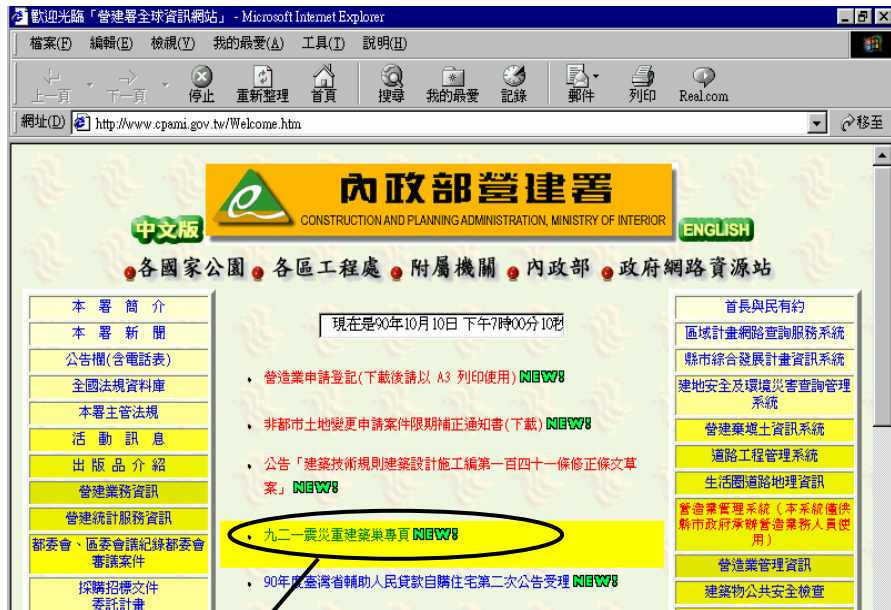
歡迎光臨「營建署全球資訊網站」 - Microsoft Internet Explorer

檔案(F) 編輯(E) 檢視(V) 我的最愛(A) 工具(T) 說明(H)

上一頁 下一頁 停止 重新整理 首頁 搜尋 我的最愛 記錄 郵件 列印 Real.com

網址(D) http://www.cpami.gov.tw/Welcome.htm 移至

內政部營建署
CONSTRUCTION AND PLANNING ADMINISTRATION, MINISTRY OF INTERIOR

中文版 ENGLISH

各國家公園 各區工程處 附屬機關 內政部 政府網路資源站

本署簡介
本署新聞
公告欄(含電話表)
全國法規資料庫
本署主管法規
活動訊息
出版品介紹
營建業務資訊
營建統計服務資訊
都委會、區委會議紀錄都委會審議案件
採購招標文件委託計畫

現在是90年10月10日 下午7時00分10秒

營造業申請登記(下載後請以 A3 列印使用) NEW!
非都市土地變更申請案件限期補正通知書(下載) NEW!
公告「建築技術規則建築設計施工編第一百四十一條修正條文草案」 NEW!
九二一震災重建築巢專頁 NEW!
90年度臺灣省輔助人民貸款自購住宅第二次公告受理 NEW!

首長與民有約
區域計畫網路查詢服務系統
縣市綜合發展計畫資訊系統
建地安全及環境災害查詢管理系統
營建棄壤土資訊系統
道路工程管理系統
生活圈道路地理資訊
營造業管理系統（本系統僅供縣市政府承辦營造業務人員使用）
營造業管理資訊
建築物公共安全檢查